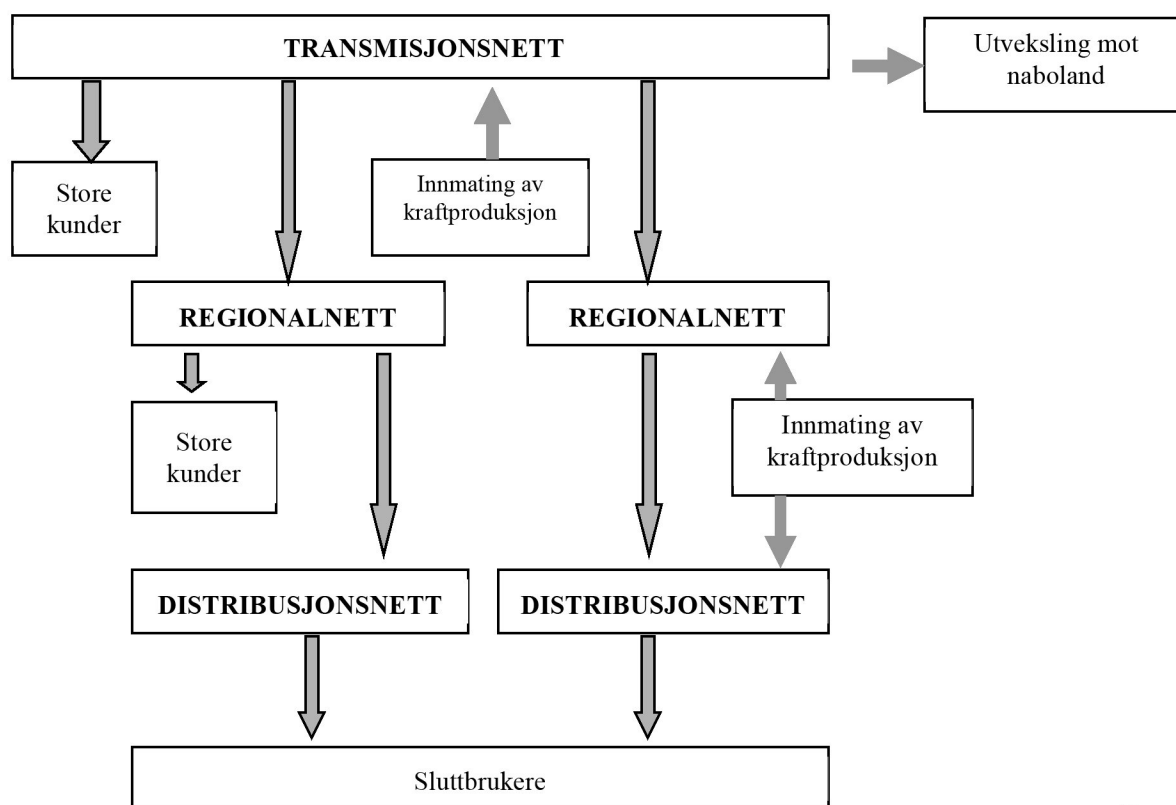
TRANSMISJONSNETT

Utveksling mot naboland

Store kunder

Innmating av kraftproduksjon

REGIONALNETT

REGIONALNETT

Store kunder

Innmating av kraftproduksjon

DISTRIBUSJONSNETT

DISTRIBUSJONSNETT

Sluttbrukere